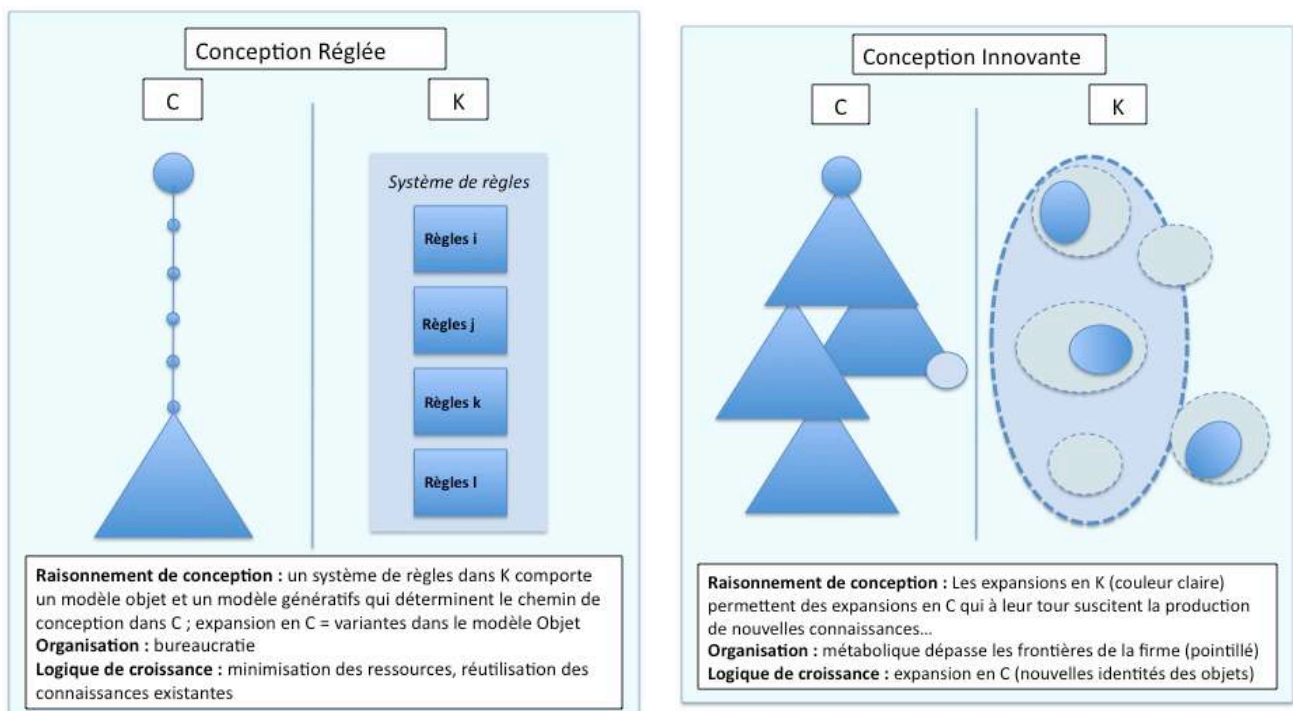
Conception Réglée

C

K

Système de règles

Règles i

Règles j

Règles k

Règles l

**Raisonnement de conception :** un système de règles dans K comporte un modèle objet et un modèle génératifs qui déterminent le chemin de conception dans C ; expansion en C = variantes dans le modèle Objet
**Organisation :** bureaucratie
**Logique de croissance :** minimisation des ressources, réutilisation des connaissances existantes

Conception Innovante

C

K

**Raisonnement de conception :** Les expansions en K (couleur claire) permettent des expansions en C qui à leur tour suscitent la production de nouvelles connaissances...
**Organisation :** métabolique dépasse les frontières de la firme (pointillé)
**Logique de croissance :** expansion en C (nouvelles identités des objets)